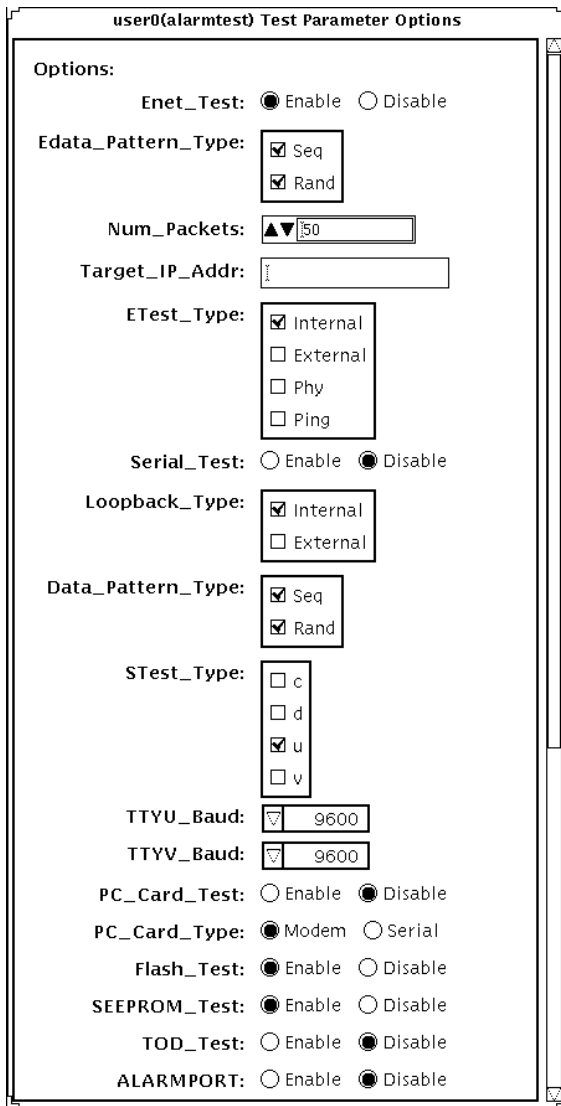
user0(alarmtest) Test Parameter Options

Options:

Enet_Test: Enable Disable

Edata_Pattern_Type: Seq Rand

Num_Packets: 50

Target_IP_Addr:

ETest_Type: Internal External Phy Ping

Serial_Test: Enable Disable

Loopback_Type: Internal External

Data_Pattern_Type: Seq Rand

STest_Type: c d u v

TTYU_Baud: 9600

TTYV_Baud: 9600

PC_Card_Test: Enable Disable

PC_Card_Type: Modem Serial

Flash_Test: Enable Disable

SEEPROM_Test: Enable Disable

TOD_Test: Enable Disable

ALARMPORT: Enable Disable